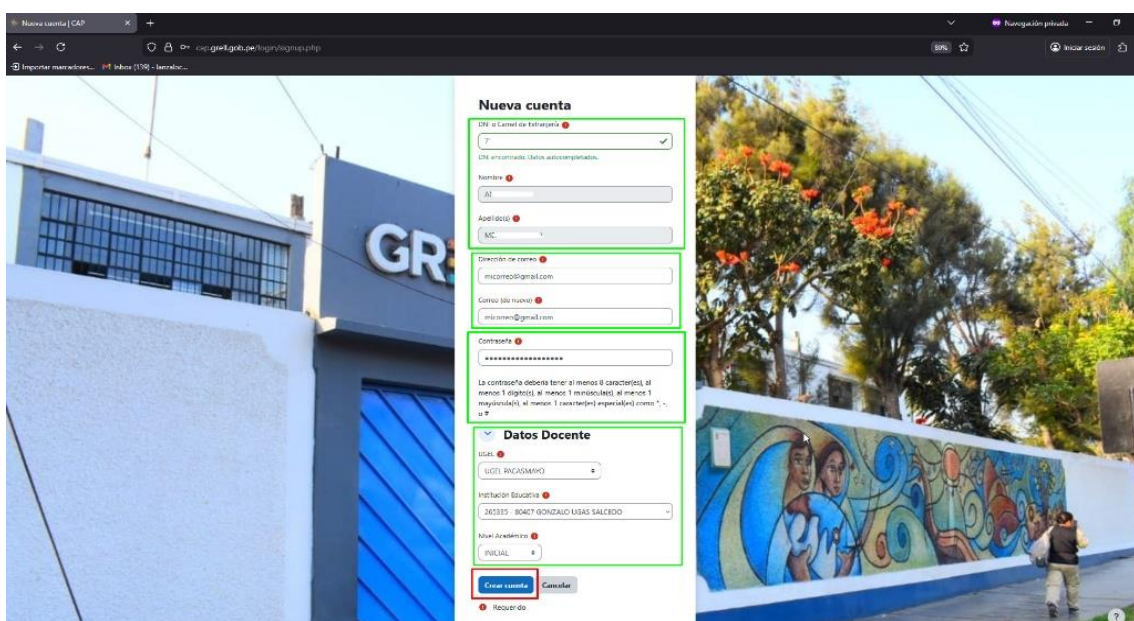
Nueva cuenta | CAP ×  +

Navegación privada

cap.grell.gob.pe/login/signup.php

50%

Iniciar sesión

Importar marcadores... Inbox (139) - lancaloc...

GR

Nueva cuenta

DNI o Carnet de Extranjería

7

DNI encontrado. Datos autocompletados.

Nombre

Al

Apellido(s)

MC

Dirección de correo

micorreo@gmail.com

Correo (de nuevo)

micorreo@gmail.com

Contraseña

••••••••••••••••••

La contraseña debería tener al menos 8 caracter(es), al menos 1 dígito(s), al menos 1 minúscula(s), al menos 1 mayúscula(s), al menos 1 caracter(es) especial(es) como *, -, o #

Datos Docente

UGEL

UGEL PACASMAYO

Institución Educativa

265335 - 80407 GONZALO UGAS SALCEDO

Nivel Académico

INICIAL

Crear cuenta  Cancelar

Requerido

?